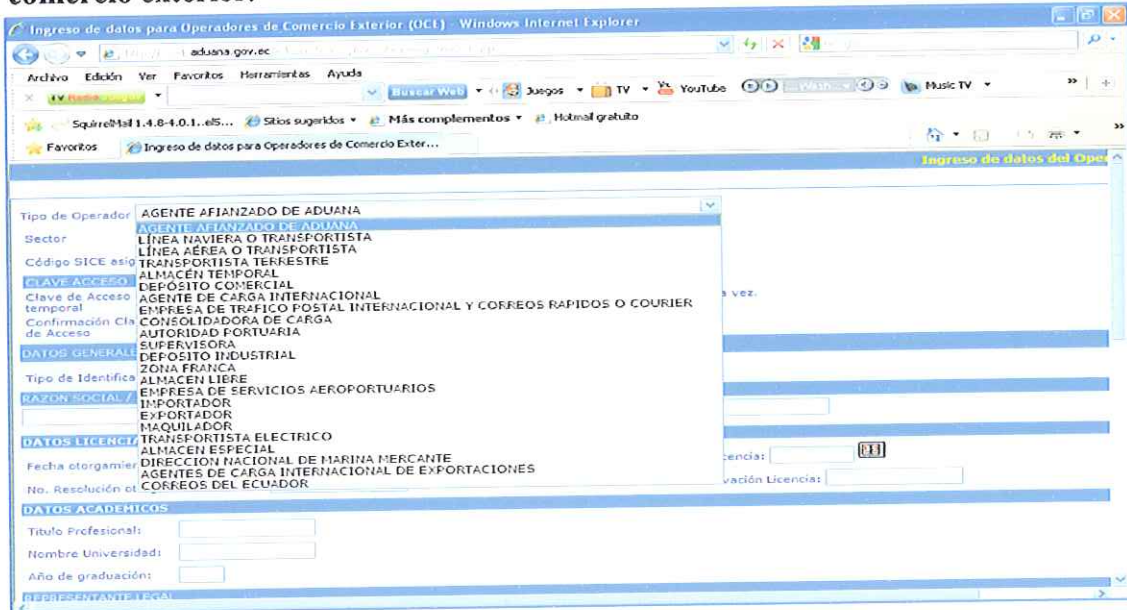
comercio exterior.

Ingreso de datos para Operadores de Comercio Exterior (OCE) - Windows Internet Explorer

aduana.gov.ec

Archivo Edición Ver Favoritos Herramientas Ayuda

Buscar Web Juegos TV YouTube Music TV

SquirrelMail 1.4.8-4.0.1.el5... Sitios sugeridos Más complementos Hotmail gratuito

Favoritos Ingreso de datos para Operadores de Comercio Exter...

Ingreso de datos del Ope

Tipo de Operador AGENTE AFIANZADO DE ADUANA

Sector

Código SICE asig

CLAVE ACCESO

Clave de Acceso temporal

Confirmación Cla de Acceso

DATOS GENERALE

Tipo de Identifica

RAZON SOCIAL /

DATOS LICENCI

Fecha otorgamier

No. Resolución ot

AGENTE AFIANZADO DE ADUANA
LÍNEA NAVIERA O TRANSPORTISTA
LÍNEA AÉREA O TRANSPORTISTA
TRANSPORTISTA TERRESTRE
ALMACÉN TEMPORAL
DEPÓSITO COMERCIAL
AGENTE DE CARGA INTERNACIONAL
EMPRESA DE TRAFICO POSTAL INTERNACIONAL Y CORREOS RAPIDOS O COURIER
CONSOLIDADORA DE CARGA
AUTORIDAD PORTUARIA
SUPERVISORA
DEPOSITO INDUSTRIAL
ZONA FRANCA
ALMACEN LIBRE
EMPRESA DE SERVICIOS AEROPORTUARIOS
IMPORTADOR
EXPORTADOR
MAQUILADOR
TRANSPORTISTA ELECTRICO
ALMACEN ESPECIAL
DIRECCION NACIONAL DE MARINA MERCANTE
AGENTES DE CARGA INTERNACIONAL DE EXPORTACIONES
CORREOS DEL ECUADOR

a vez.

cencia:

vación Licencia:

DATOS ACADEMICOS

Titulo Profesional:

Nombre Universidad:

Año de graduación:

REPRESENTANTE LEGAL